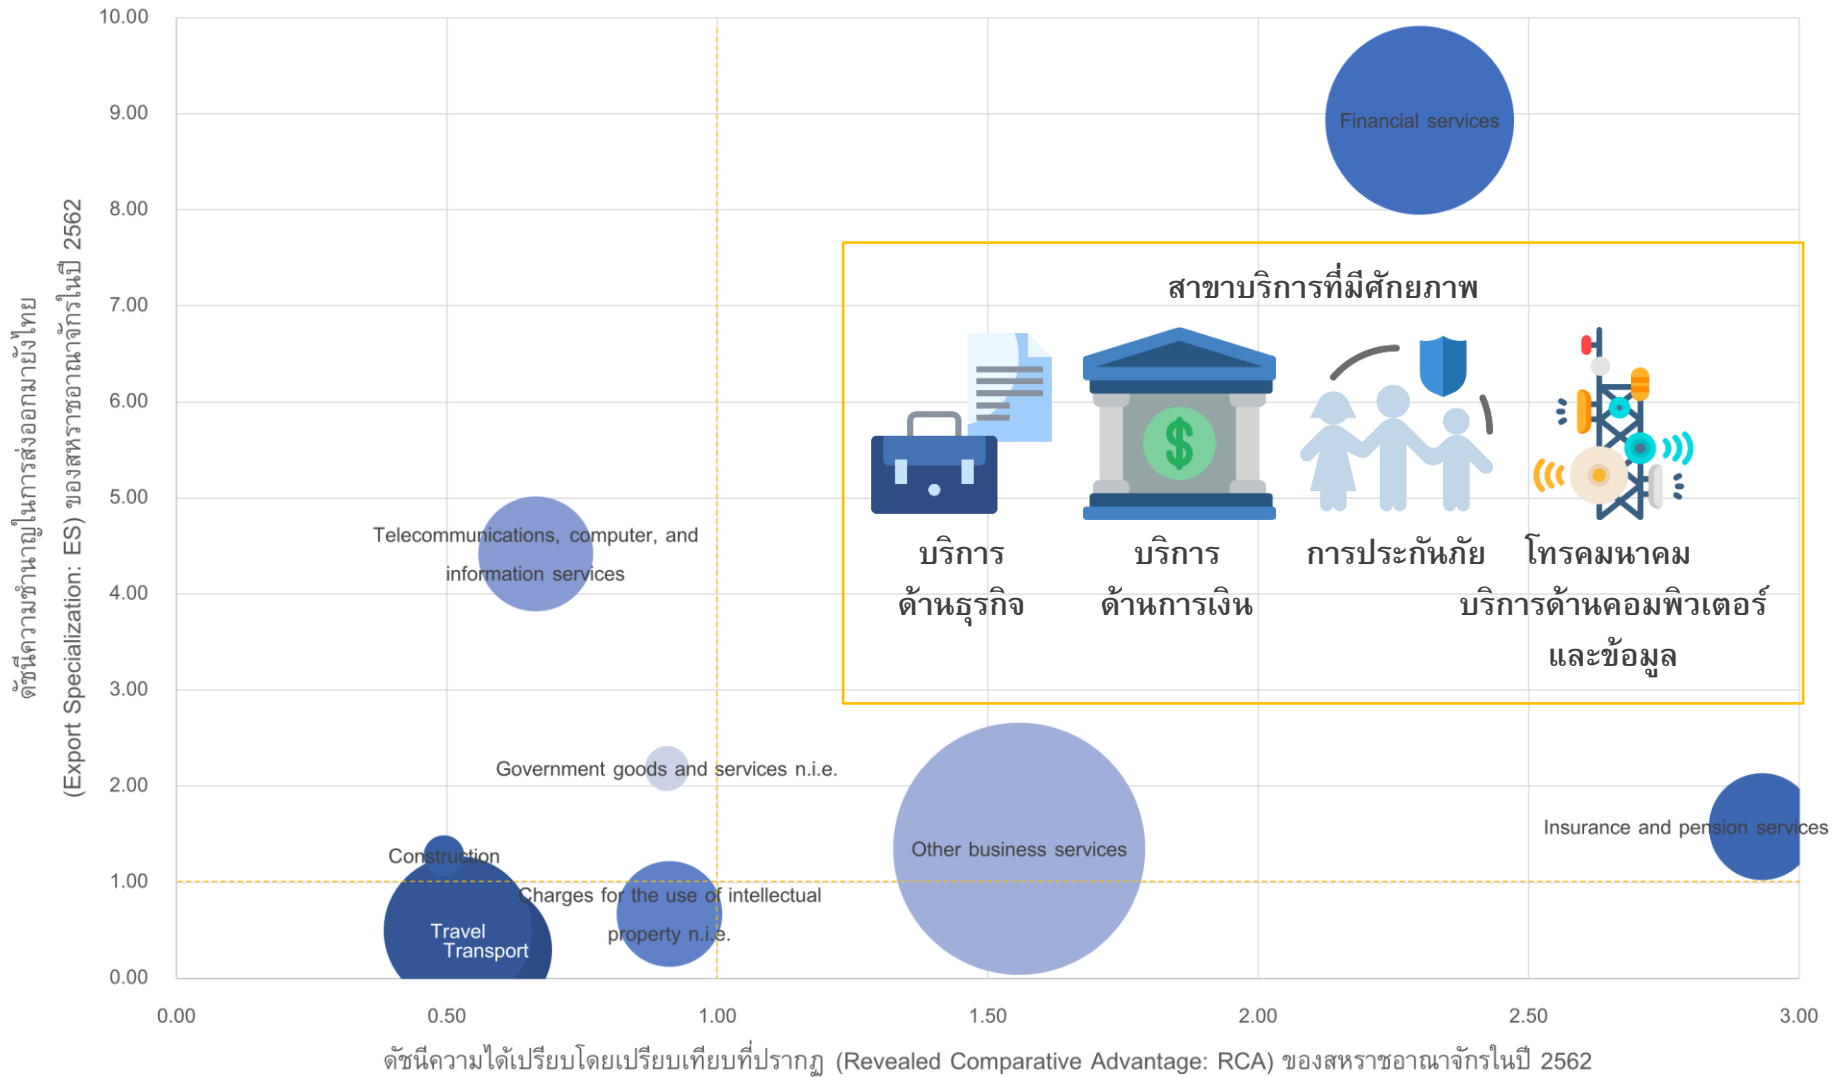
10.00
9.00
8.00
7.00
6.00
5.00
4.00
3.00
2.00
1.00
0.00

ดัชนีความชำนาญในการส่งออกมายังไทย (Export Specialization: ES) ของสหราชอาณาจักรในปี 2562

Financial services

สาขาบริการที่มีศักยภาพ

บริการด้านธุรกิจ

บริการด้านการเงิน

การประกันภัย

โทรคมนาคม บริการด้านคอมพิวเตอร์และข้อมูล

Telecommunications, computer, and information services

Government goods and services n.i.e.

Other business services

Insurance and pension services

Construction

Travel
Transport

Charges for the use of intellectual property n.i.e.

0.00
0.50
1.00
1.50
2.00
2.50
3.00

ดัชนีความได้เปรียบโดยเปรียบเทียบที่ปรากฏ (Revealed Comparative Advantage: RCA) ของสหราชอาณาจักรในปี 2562